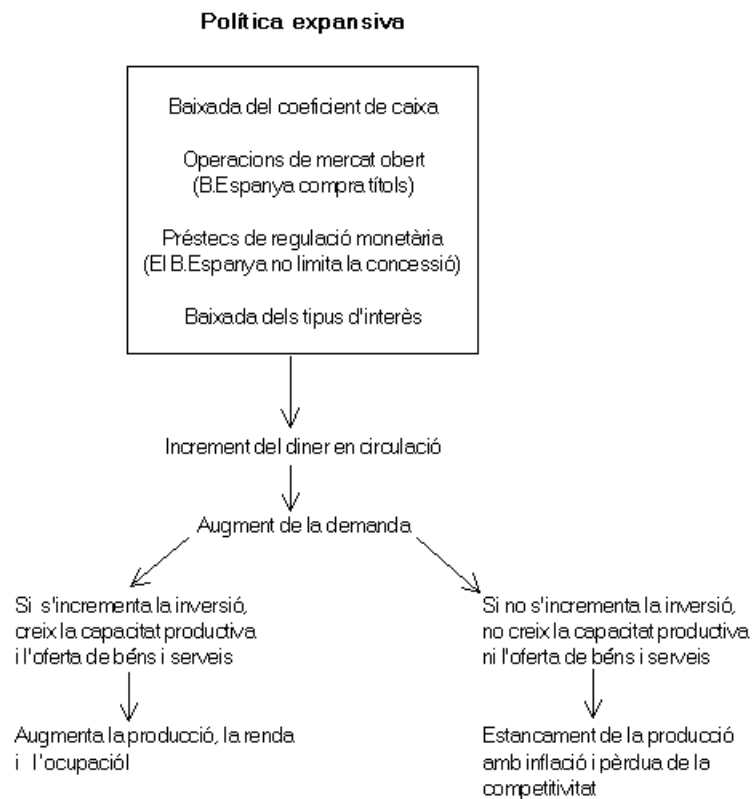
Política expansiva

Baixada del coeficient de caixa

Operacions de mercat obert
(B.Espanya compra títols)

Préstecs de regulació monetària
(El B.Espanya no limita la concessió)

Baixada dels tipus d'interès

Increment del diner en circulació

Augment de la demanda

Si s'incrementa la inversió, creix la capacitat productiva i l'oferta de béns i serveis

Augmenta la producció, la renda i l'ocupació!

Si no s'incrementa la inversió, no creix la capacitat productiva ni l'oferta de béns i serveis

Estancament de la producció amb inflació i pèrdua de la competitivitat